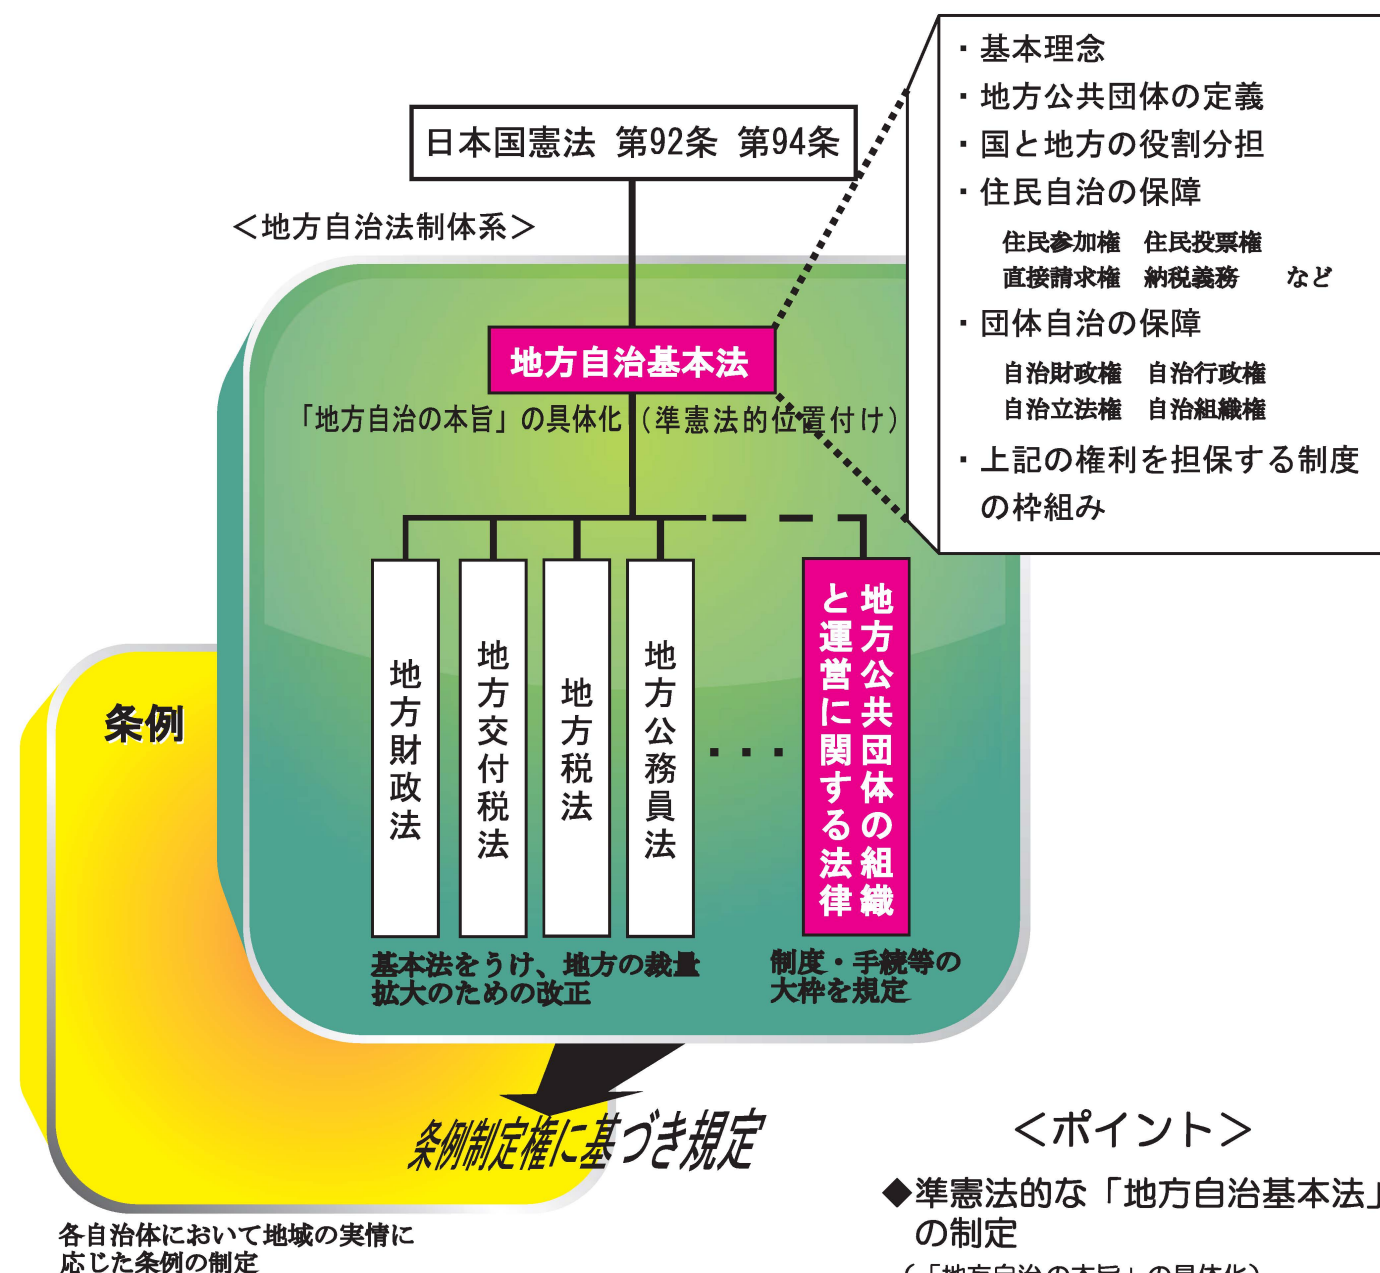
日本国憲法　第92条　第94条

＜地方自治法制体系＞

地方自治基本法

「地方自治の本旨」の具体化（準憲法的位置付け）

・基本理念
・地方公共団体の定義
・国と地方の役割分担
・住民自治の保障
住民参加権　住民投票権
直接請求権　納税義務　など
・団体自治の保障
自治財政権　自治行政権
自治立法権　自治組織権
・上記の権利を担保する制度の枠組み

地方財政法

地方交付税法

地方税法

地方公務員法

・・・

地方公共団体の組織と運営に関する法律

基本法をうけ、地方の裁量拡大のための改正

制度・手続等の大枠を規定

条例

条例制定権に基づき規定

各自治体において地域の実情に応じた条例の制定

＜ポイント＞

◆準憲法的な「地方自治基本法」の制定

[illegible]